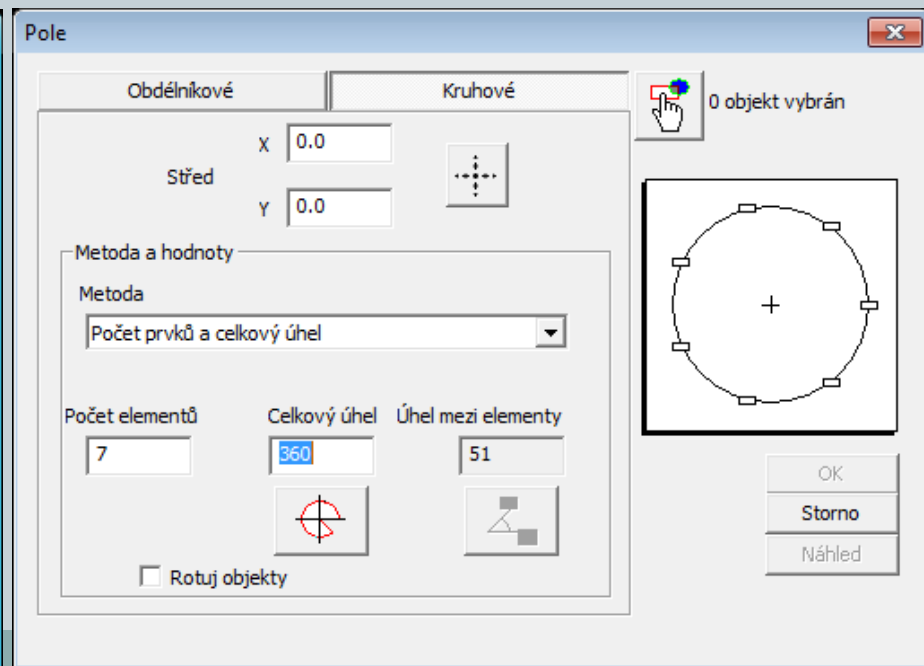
Pole

Obdélníkové

Kruhové

0 objekt vybrán

Střed

X 0.0

Y 0.0

Metoda a hodnoty

Metoda

Počet prvků a celkový úhel

Počet elementů

7

Celkový úhel

360

Úhel mezi elementy

51

Rotuj objekty

OK

Storno

Náhled